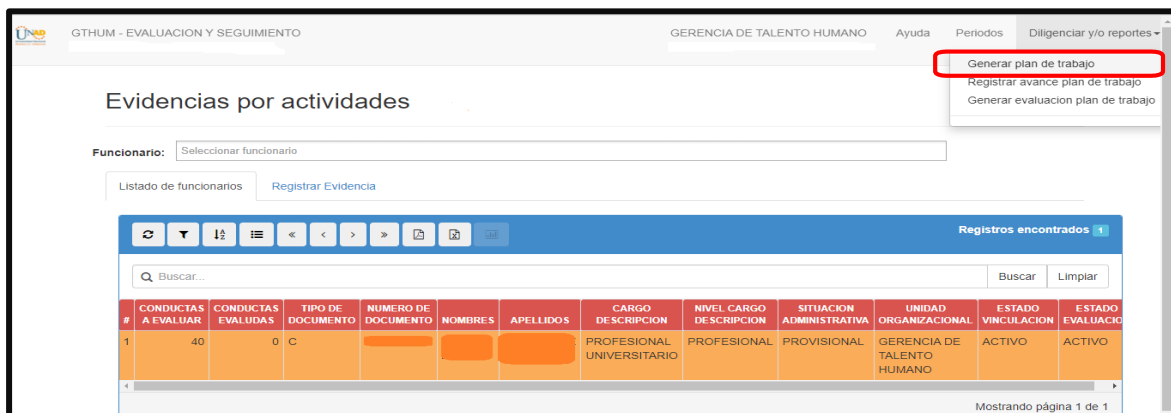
UNAD GTHUM - EVALUACION Y SEGUIMIENTO

GERENCIA DE TALENTO HUMANO Ayuda Periodos Diligenciar y/o reportes

Generar plan de trabajo
Registrar avance plan de trabajo
Generar evaluacion plan de trabajo

Evidencias por actividades

Funcionario: Seleccionar funcionario

Listado de funcionarios Registrar Evidencia

« ‹ › »

Registros encontrados 1

Buscar...

Buscar Limpiar

| # | CONDUCTAS A EVALUAR | CONDUCTAS EVALUADAS | TIPO DE DOCUMENTO | NUMERO DE DOCUMENTO | NOMBRES | APELLIDOS | CARGO DESCRIPCION | NIVEL CARGO DESCRIPCION | SITUACION ADMINISTRATIVA | UNIDAD ORGANIZACIONAL | ESTADO VINCULACION | ESTADO EVALUACIO |
|---|---|---|---|---|---|---|---|---|---|---|---|---|
| 1 | 40 | 0 | C | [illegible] | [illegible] | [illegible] | PROFESIONAL UNIVERSITARIO | PROFESIONAL | PROVISIONAL | GERENCIA DE TALENTO HUMANO | ACTIVO | ACTIVO |

Mostrando página 1 de 1